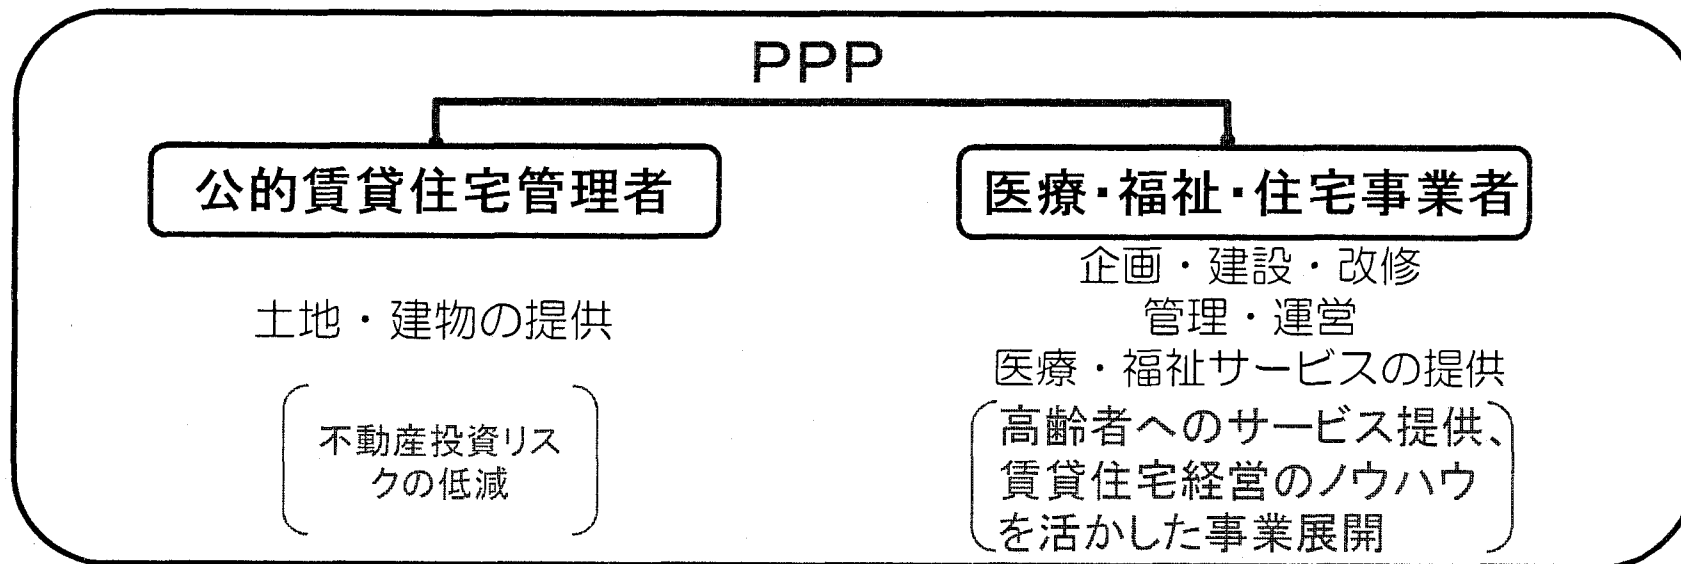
PPP

公的賃貸住宅管理者

土地・建物の提供

不動産投資リスクの低減

医療・福祉・住宅事業者

企画・建設・改修
管理・運営
医療・福祉サービスの提供

高齢者へのサービス提供、賃貸住宅経営のノウハウを活かした事業展開